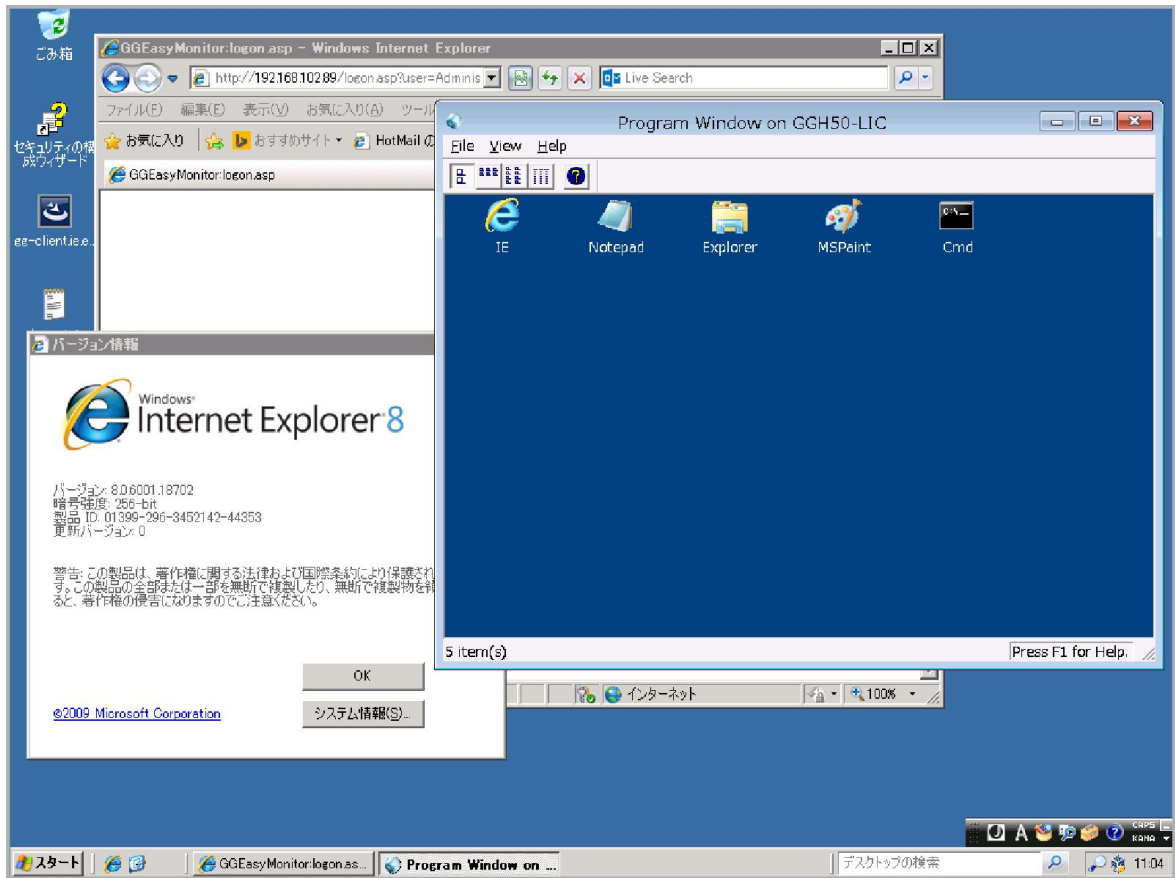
ごみ箱

セキュリティの構成ウィザード

gg-client.ie.e

GGEasyMonitor:logon.asp - Windows Internet Explorer

http://192.168.102.89/logon.asp?user=Adminis

Live Search

ファイル(F) 編集(E) 表示(V) お気に入り(A) ツール

お気に入り おすすめサイト HotMail の

GGEasyMonitor:logon.asp

Program Window on GGH50-LIC

File View Help

IE Notepad Explorer MSPaint Cmd

5 item(s)

Press F1 for Help.

バージョン情報

Windows Internet Explorer 8

バージョン: 8.0.6001.18702
暗号強度: 256-bit
製品 ID: 01399-296-3452142-44353
更新バージョン: 0

警告: この製品は、著作権に関する法律および国際条約により保護され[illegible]す。この製品の全部または一部を無断で複製したり、無断で複製物を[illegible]ると、著作権の侵害になりますのでご注意ください。

OK

©2009 Microsoft Corporation

システム情報(S)...

インターネット

100%

スタート

GGEasyMonitor:logon.as...

Program Window on ...

デスクトップの検索

CAPS KANA

11:04